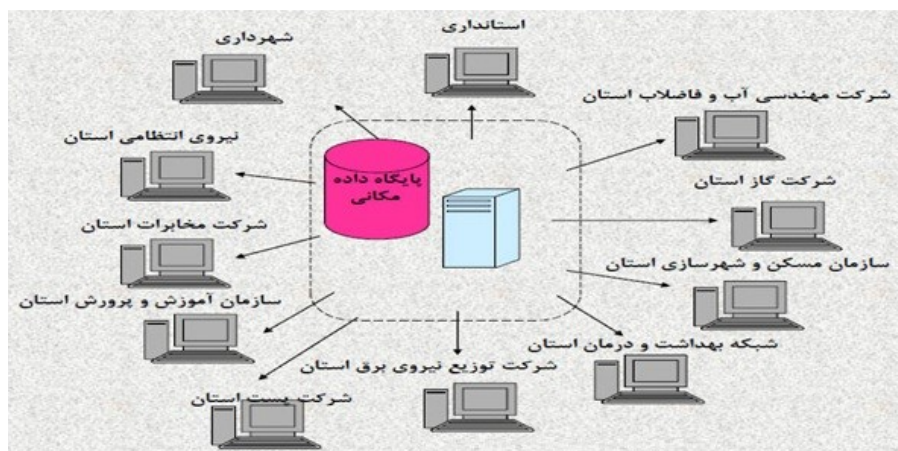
شهرداری

استانداری

شرکت مهندسی آب و فاضلاب استان

نیروی انتظامی استان

پایگاه داده مکانی

شرکت گاز استان

شرکت مخابرات استان

سازمان مسکن و شهرسازی استان

سازمان آموزش و پرورش استان

شبکه بهداشت و درمان استان

شرکت توزیع نیروی برق استان

شرکت پست استان